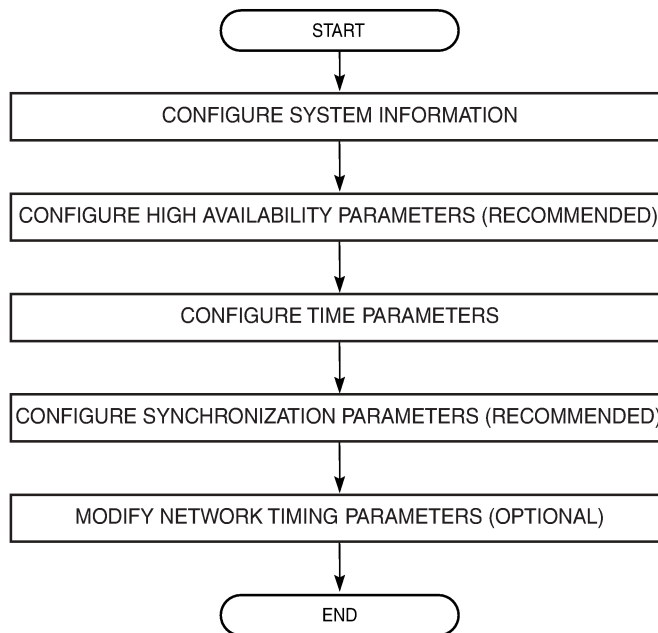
START

CONFIGURE SYSTEM INFORMATION

CONFIGURE HIGH AVAILABILITY PARAMETERS (RECOMMENDED)

CONFIGURE TIME PARAMETERS

CONFIGURE SYNCHRONIZATION PARAMETERS (RECOMMENDED

MODIFY NETWORK TIMING PARAMETERS (OPTIONAL)

END